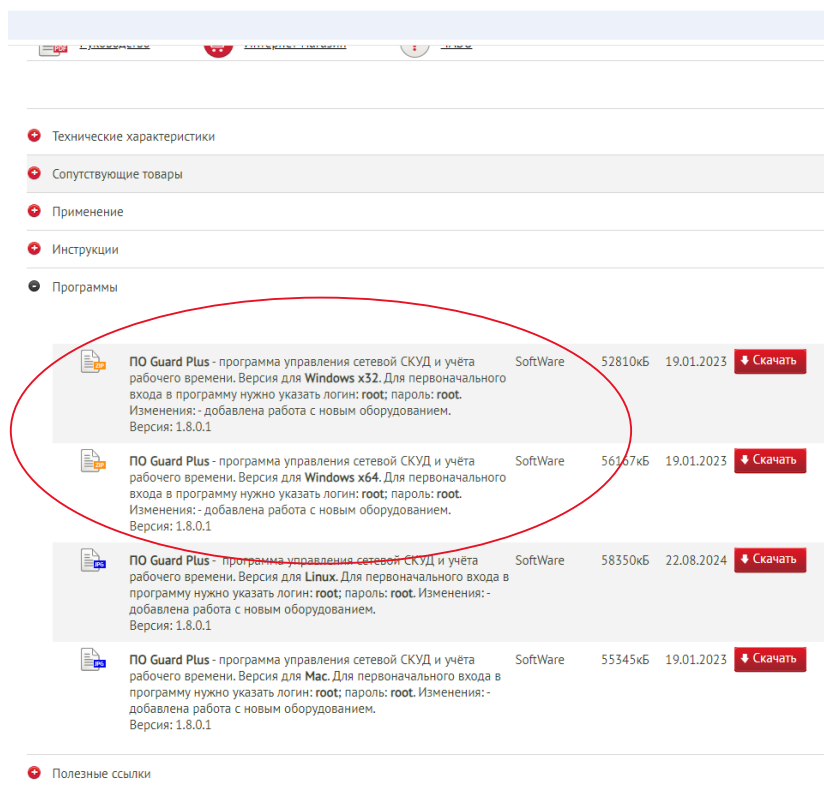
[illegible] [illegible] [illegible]

Технические характеристики

Сопутствующие товары

Применение

Инструкции

Программы

| | | | | |
|---|---|---|---|---|
| ПО Guard Plus - программа управления сетевой СКУД и учёта рабочего времени. Версия для Windows x32. Для первоначального входа в программу нужно указать логин: root; пароль: root. Изменения: - добавлена работа с новым оборудованием. Версия: 1.8.0.1 | SoftWare | 52810кБ | 19.01.2023 | Скачать |
| ПО Guard Plus - программа управления сетевой СКУД и учёта рабочего времени. Версия для Windows x64. Для первоначального входа в программу нужно указать логин: root; пароль: root. Изменения: - добавлена работа с новым оборудованием. Версия: 1.8.0.1 | SoftWare | 56167кБ | 19.01.2023 | Скачать |
| ПО Guard Plus - программа управления сетевой СКУД и учёта рабочего времени. Версия для Linux. Для первоначального входа в программу нужно указать логин: root; пароль: root. Изменения: - добавлена работа с новым оборудованием. Версия: 1.8.0.1 | SoftWare | 58350кБ | 22.08.2024 | Скачать |
| ПО Guard Plus - программа управления сетевой СКУД и учёта рабочего времени. Версия для Mac. Для первоначального входа в программу нужно указать логин: root; пароль: root. Изменения: - добавлена работа с новым оборудованием. Версия: 1.8.0.1 | SoftWare | 55345кБ | 19.01.2023 | Скачать |

Полезные ссылки